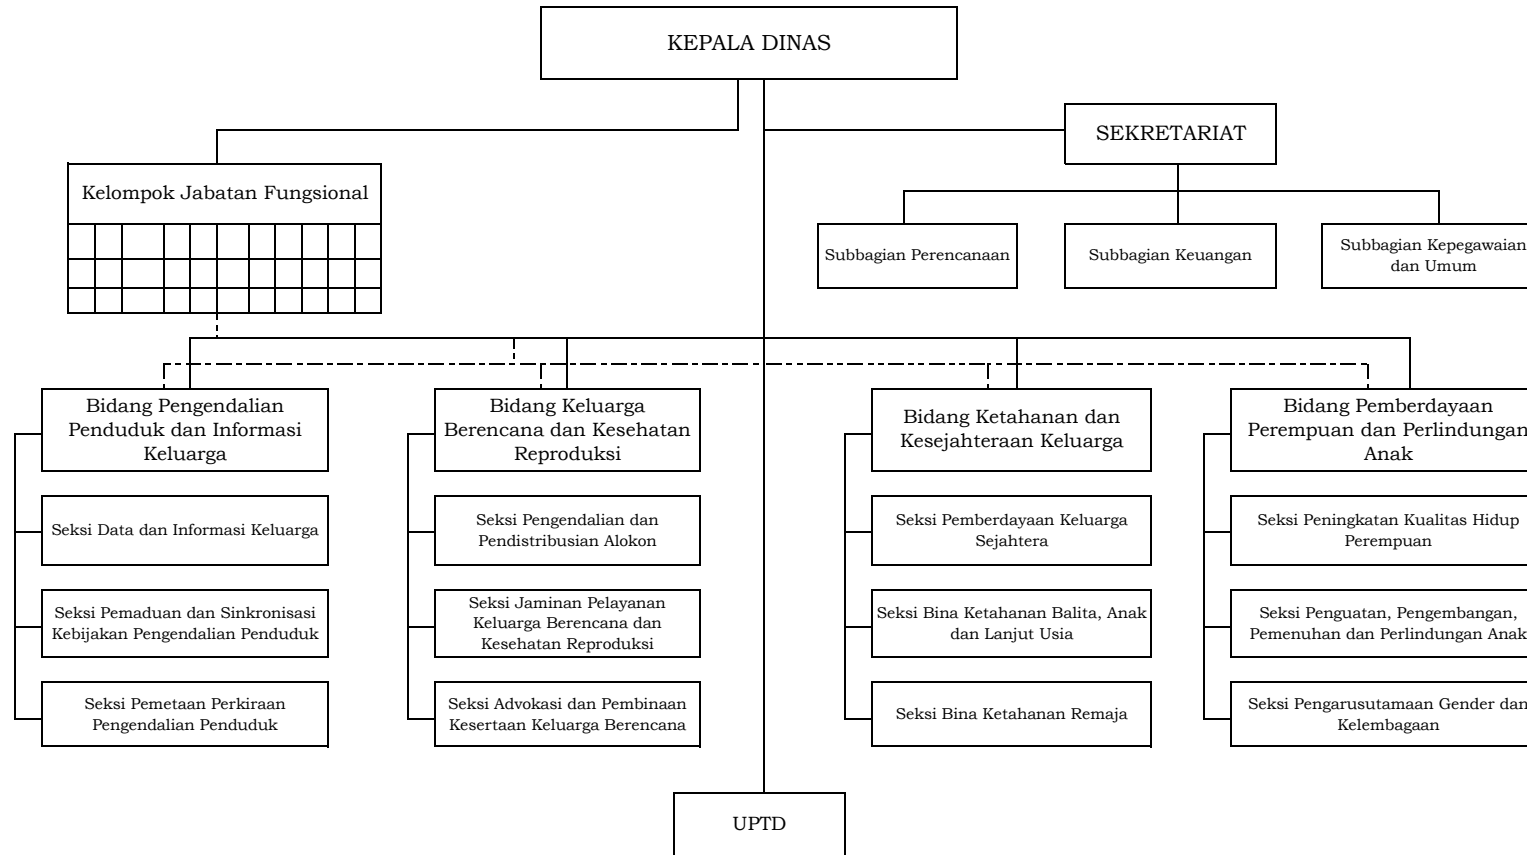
KEPALA DINAS

Kelompok Jabatan Fungsional

SEKRETARIAT

Subbagian Perencanaan

Subbagian Keuangan

Subbagian Kepegawaian dan Umum

Bidang Pengendalian Penduduk dan Informasi Keluarga

Seksi Data dan Informasi Keluarga

Seksi Pemaduan dan Sinkronisasi Kebijakan Pengendalian Penduduk

Seksi Pemetaan Perkiraan Pengendalian Penduduk

Bidang Keluarga Berencana dan Kesehatan Reproduksi

Seksi Pengendalian dan Pendistribusian Alokon

Seksi Jaminan Pelayanan Keluarga Berencana dan Kesehatan Reproduksi

Seksi Advokasi dan Pembinaan Kesertaan Keluarga Berencana

Bidang Ketahanan dan Kesejahteraan Keluarga

Seksi Pemberdayaan Keluarga Sejahtera

Seksi Bina Ketahanan Balita, Anak dan Lanjut Usia

Seksi Bina Ketahanan Remaja

Bidang Pemberdayaan Perempuan dan Perlindungan Anak

Seksi Peningkatan Kualitas Hidup Perempuan

Seksi Penguatan, Pengembangan, Pemenuhan dan Perlindungan Anak

Seksi Pengarusutamaan Gender dan Kelembagaan

UPTD